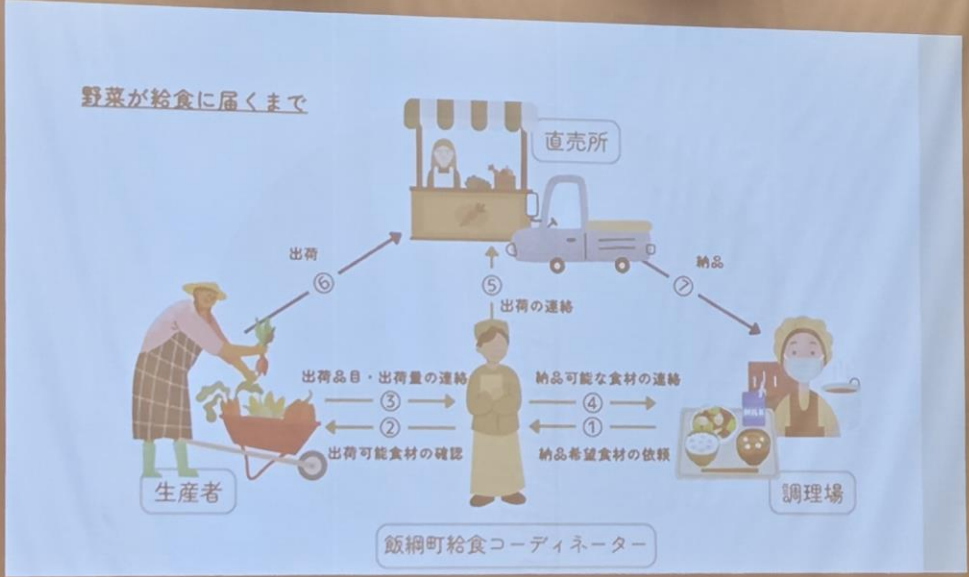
野菜が給食に届くまで

直売所

出荷
⑥

⑤
出荷の連絡

⑦
納品

出荷品目・出荷量の連絡
③
②
出荷可能食材の確認

納品可能な食材の連絡
④
①
納品希望食材の依頼

MILK

生産者

調理場

飯綱町給食コーディネーター